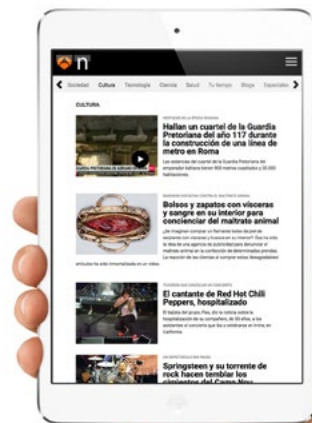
n

Sociedad Cultura Tecnología Ciencia Salud Tu tiempo Blogs Especiales

CULTURA

Hallan un cuartel de la Guardia Pretoriana del año 117 durante la construcción de una línea de metro en Roma

Bolsos y zapatos con vísceras y sangre en su interior para concienciar del maltrato animal

El cantante de Red Hot Chili Peppers, hospitalizado

Springsteen y su torrente de rock hacen temblar los cimientos del Camp Nou